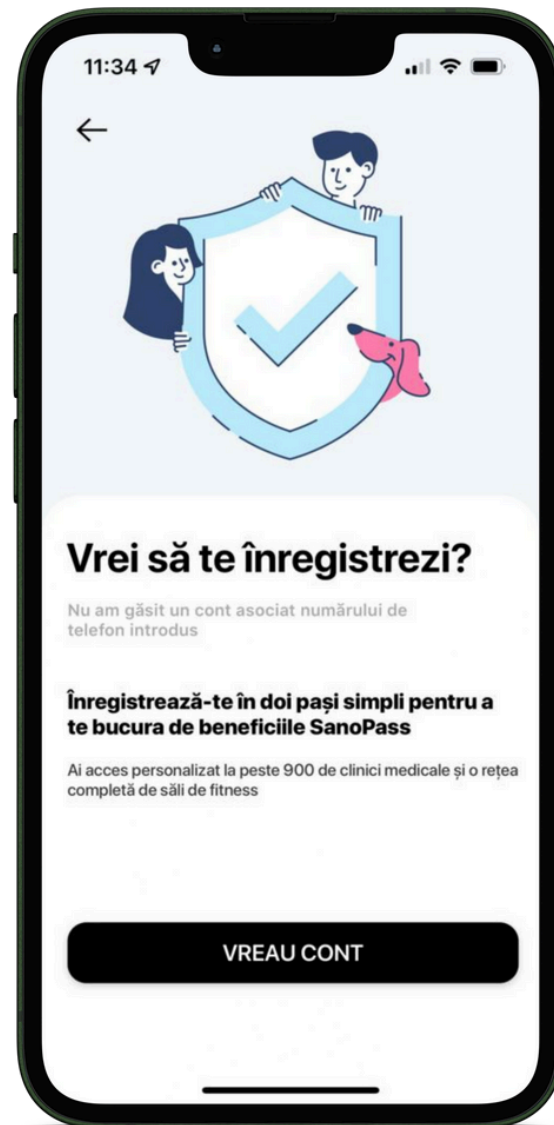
11:34

←

Vrei să te înregistrezi?

Nu am găsit un cont asociat numărului de telefon introdus

Înregistrează-te în doi pași simpli pentru a te bucura de beneficiile SanoPass

Ai acces personalizat la peste 900 de clinici medicale și o rețea completă de săli de fitness

VREAU CONT